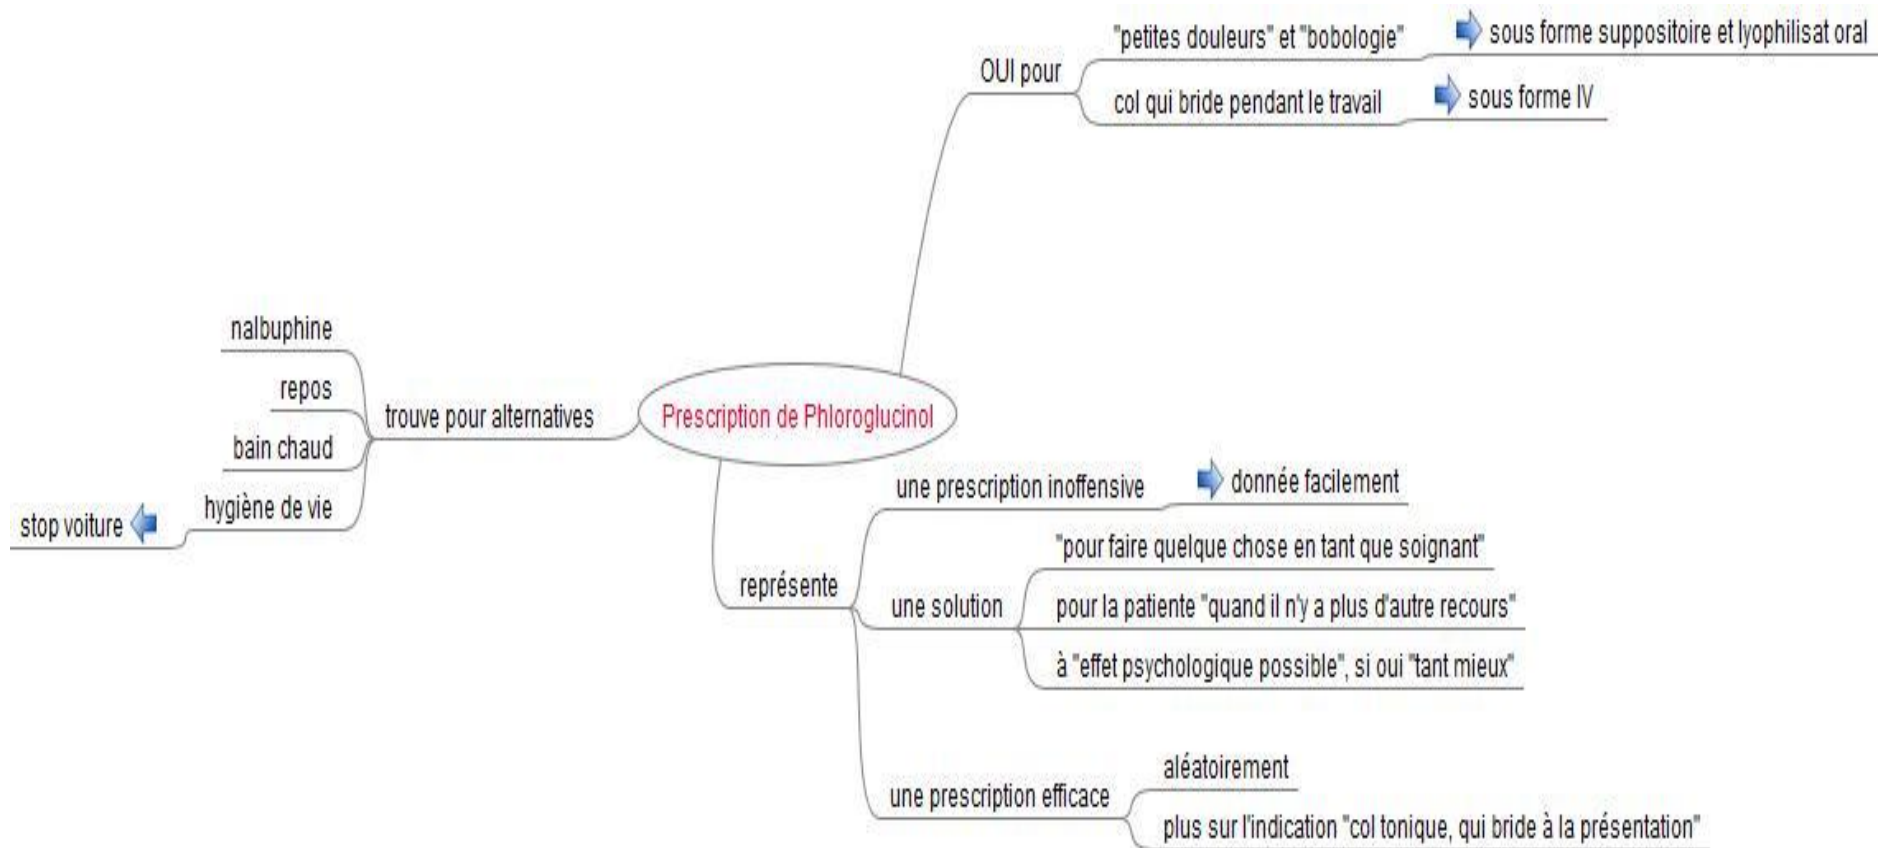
Prescription de Phloroglucinol

OUI pour
"petites douleurs" et "bobologie"
sous forme suppositoire et lyophilisat oral
col qui bride pendant le travail
sous forme IV

trouve pour alternatives
nalbuphine
repos
bain chaud
hygiène de vie
stop voiture

représente
une prescription inoffensive
donnée facilement
une solution
"pour faire quelque chose en tant que soignant"
pour la patiente "quand il n'y a plus d'autre recours"
à "effet psychologique possible", si oui "tant mieux"
une prescription efficace
aléatoirement
plus sur l'indication "col tonique, qui bride à la présentation"